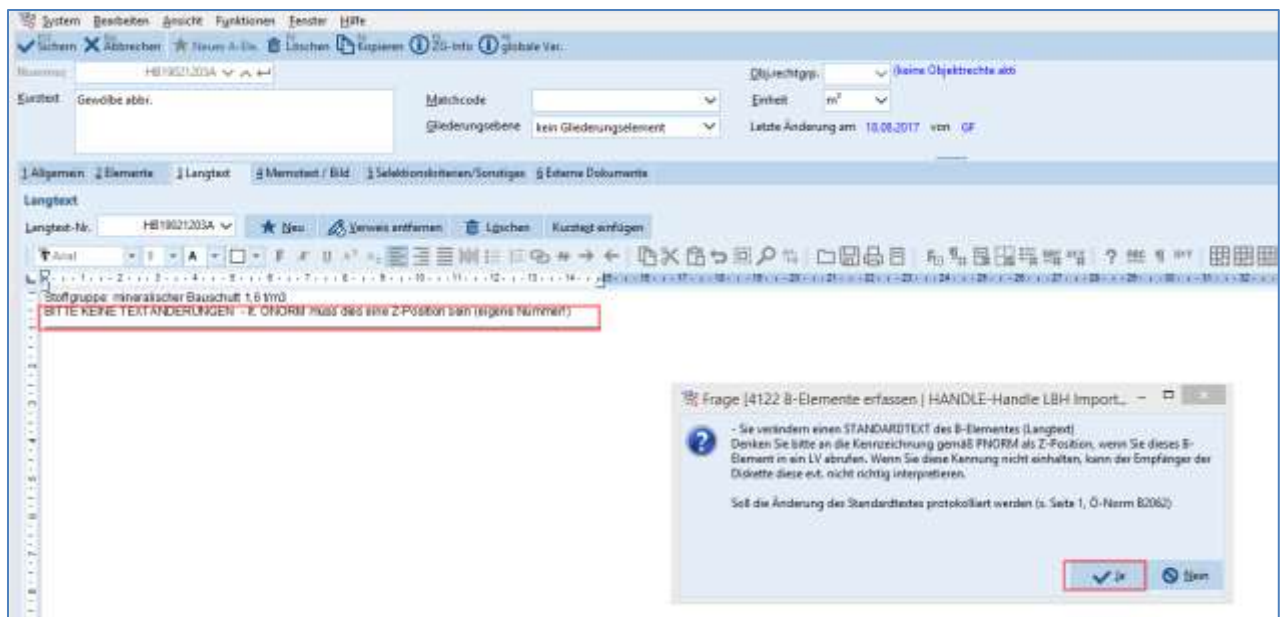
System Bearbeiten Ansicht Funktionen Fenster Hilfe

Sichern Abbrechen Neues A-Ele. Löschen Kopieren ZG-Info globale Var.

Nummer HB19021203A

Objrechtgrp. (keine Objektrechte abb)

Kurztext Gewölbe abbr.

Matchcode

Einheit m²

Gliederungsebene kein Gliederungselement

Letzte Änderung am 18.08.2017 von GF

1 Allgemein 2 Elemente 3 Langtext 4 Memotext / Bild 5 Selektionskriterien/Sonstiges 6 Externe Dokumente

Langtext

Langtext-Nr. HB19021203A

Neu Verweis entfernen Löschen Kurztext einfügen

Arial

Stoffgruppe: mineralischer Bauschutt 1,6 t/m3
BITTE KEINE TEXTÄNDERUNGEN - lt. ÖNORM muss dies eine Z-Position sein (eigene Nummer!)

Frage [4122 B-Elemente erfassen | HANDLE-Handle LBH Import...

- Sie verändern einen STANDARDTEXT des B-Elementes (Langtext)
Denken Sie bitte an die Kennzeichnung gemäß ÖNORM als Z-Position, wenn Sie dieses B-Element in ein LV abrufen. Wenn Sie diese Kennung nicht einhalten, kann der Empfänger der Diskette diese evt. nicht richtig interpretieren.

Soll die Änderung des Standardtextes protokolliert werden (s. Seite 1, Ö-Norm B2062)

Ja Nein